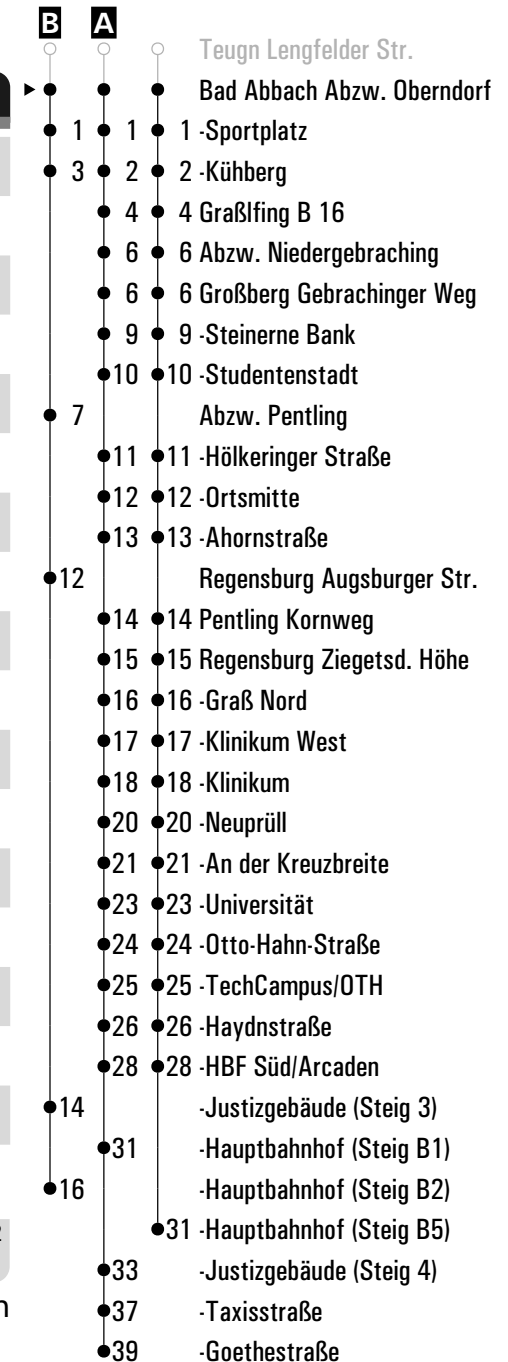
B A

Teugn Lengfelder Str.

Bad Abbach Abzw. Oberndorf

| B | A | | |
|---|---|---|---|
| 1 | 1 | 1 | -Sportplatz |
| 3 | 2 | 2 | -Kühberg |
| | 4 | 4 | Graßlfing B 16 |
| | 6 | 6 | Abzw. Niedergebraching |
| | 6 | 6 | Großberg Gebrachinger Weg |
| | 9 | 9 | -Steinerne Bank |
| | 10 | 10 | -Studentenstadt |
| 7 | | | Abzw. Pentling |
| | 11 | 11 | -Hölkeringer Straße |
| | 12 | 12 | -Ortsmitte |
| | 13 | 13 | -Ahornstraße |
| 12 | | | Regensburg Augsburger Str. |
| | 14 | 14 | Pentling Kornweg |
| | 15 | 15 | Regensburg Ziegetsd. Höhe |
| | 16 | 16 | -Graß Nord |
| | 17 | 17 | -Klinikum West |
| | 18 | 18 | -Klinikum |
| | 20 | 20 | -Neuprüll |
| | 21 | 21 | -An der Kreuzbreite |
| | 23 | 23 | -Universität |
| | 24 | 24 | -Otto-Hahn-Straße |
| | 25 | 25 | -TechCampus/OTH |
| | 26 | 26 | -Haydnstraße |
| | 28 | 28 | -HBF Süd/Arcaden |
| 14 | | | -Justizgebäude (Steig 3) |
| | 31 | | -Hauptbahnhof (Steig B1) |
| 16 | | | -Hauptbahnhof (Steig B2) |
| | | 31 | -Hauptbahnhof (Steig B5) |
| | 33 | | -Justizgebäude (Steig 4) |
| | 37 | | -Taxisstraße |
| | 39 | | -Goethestraße |